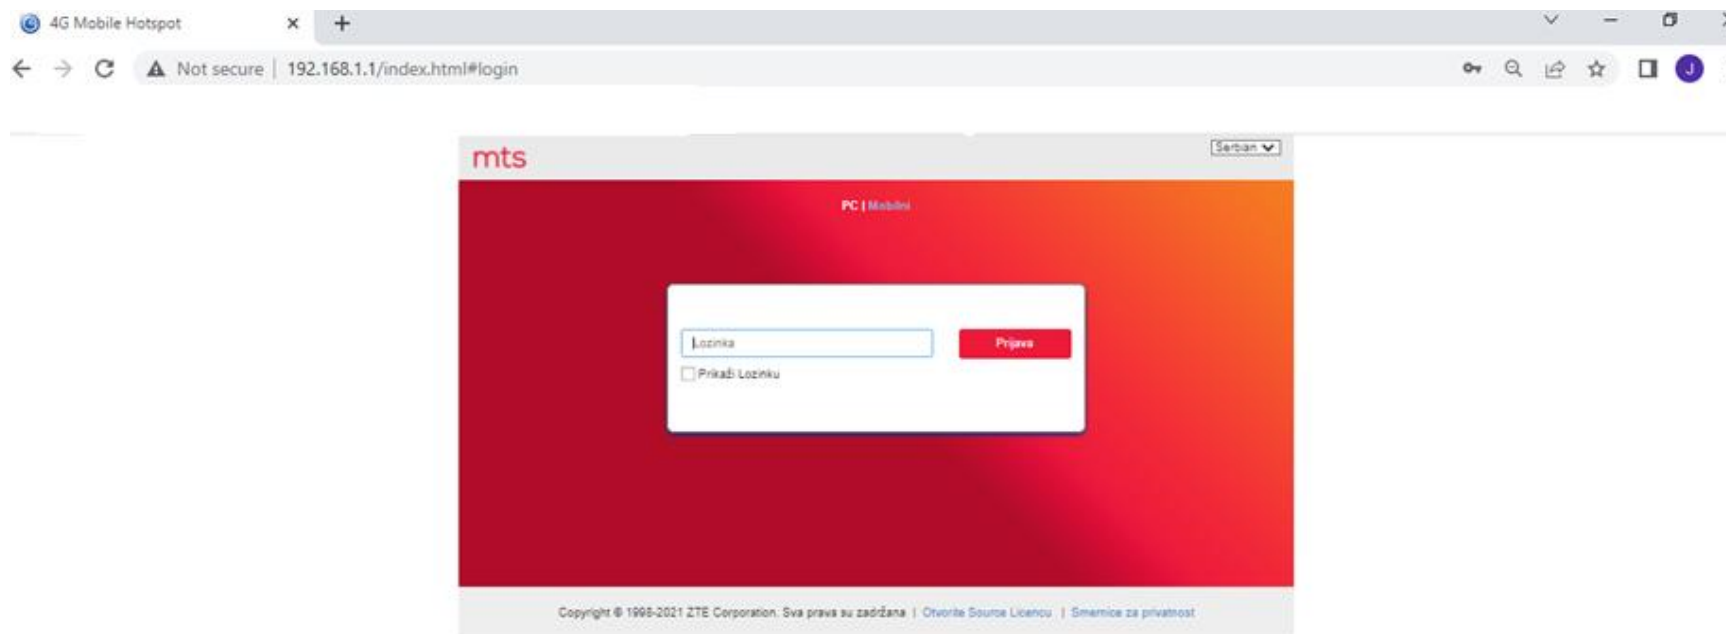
4G Mobile Hotspot

Not secure | 192.168.1.1/index.html#login

J

mts

Serbian

PC | Mobilni

Lozinka

Prijava

Prikaži Lozinku

Copyright © 1998-2021 ZTE Corporation. Sva prava su zadržana | Otvorite Source Licencu | Smernice za privatnost